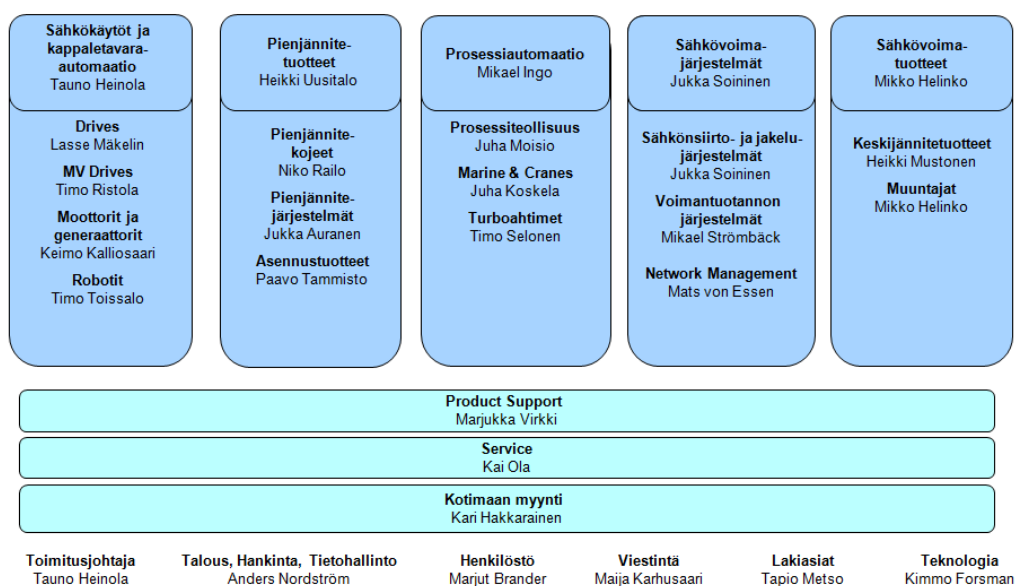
Sähkökäytöt ja kappaletavara-automaatio
Tauno Heinola

Drives
Lasse Mäkelin

MV Drives
Timo Ristola

Moottorit ja generaattorit
Keimo Kalliosaari

Robotit
Timo Toissalo

Pienjännite-tuotteet
Heikki Uusitalo

Pienjännite-kojeet
Niko Railo

Pienjännite-järjestelmät
Jukka Auranen

Asennustuotteet
Paavo Tammisto

Prosessiautomaatio
Mikael Ingo

Prosessiteollisuus
Juha Moisio

Marine & Cranes
Juha Koskela

Turboahtimet
Timo Selonen

Sähkövoima-järjestelmät
Jukka Soininen

Sähkönsiirto- ja jakelu-järjestelmät
Jukka Soininen

Voimantuotannon järjestelmät
Mikael Strömbäck

Network Management
Mats von Essen

Sähkövoima-tuotteet
Mikko Helinko

Keskijännitetuotteet
Heikki Mustonen

Muuntajat
Mikko Helinko

Product Support
Marjukka Virkki

Service
Kai Ola

Kotimaan myynti
Kari Hakkarainen

Toimitusjohtaja
Tauno Heinola

Talous, Hankinta, Tietohallinto
Anders Nordström

Henkilöstö
Marjut Brander

Viestintä
Maija Karhusaari

Lakiasiat
Tapio Metso

Teknologia
Kimmo Forsman